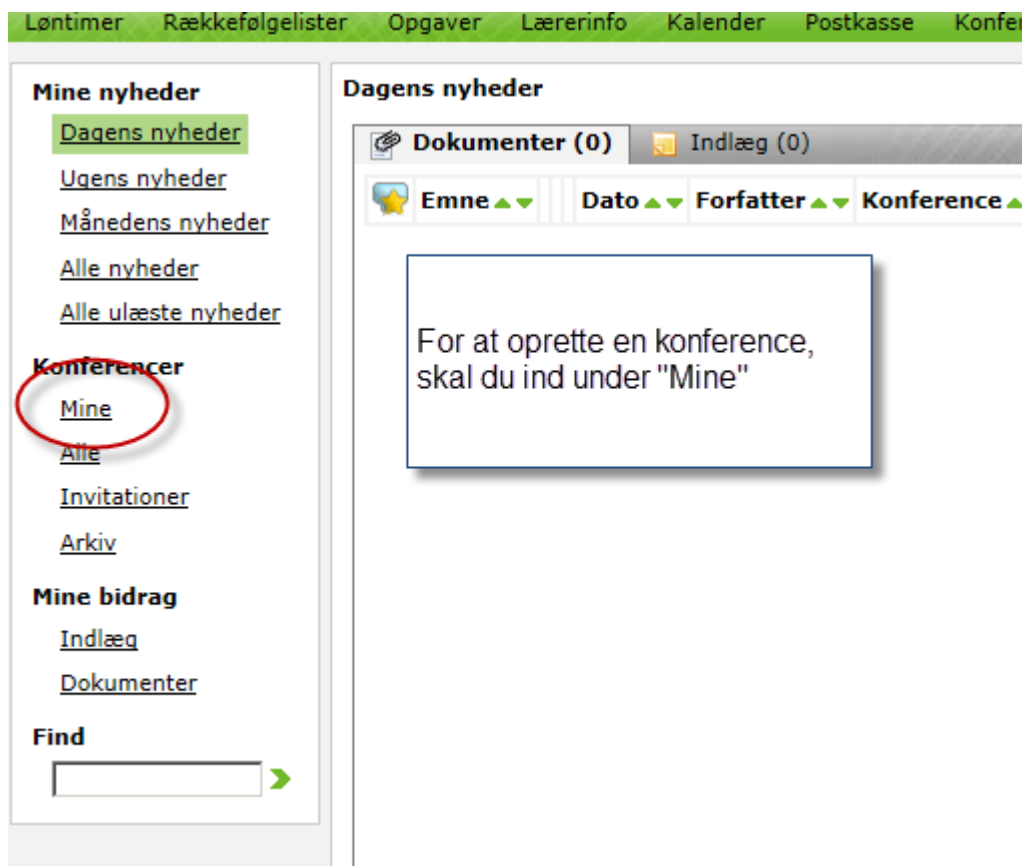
Løntimer Rækkefølgelister Opgaver Lærerinfo Kalender Postkasse Konfer

Mine nyheder
Dagens nyheder
Ugens nyheder
Månedens nyheder
Alle nyheder
Alle ulæste nyheder

Konferencer
Mine
Alle
Invitationer
Arkiv

Mine bidrag
Indlæg
Dokumenter

Find

Dagens nyheder

Dokumenter (0)
Indlæg (0)

| Emne | Dato | Forfatter | Konference |
|---|---|---|---|

For at oprette en konference, skal du ind under "Mine"